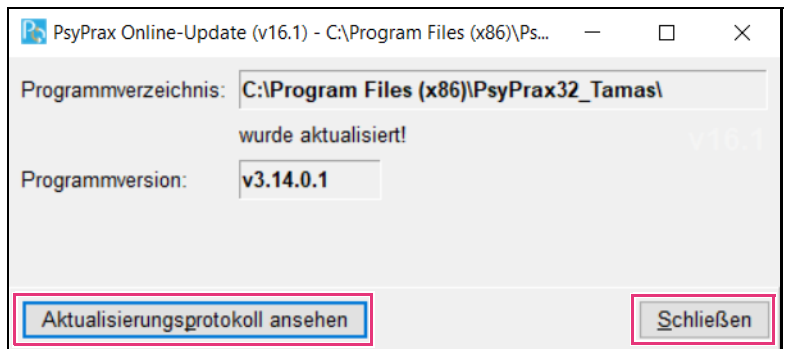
PsyPrax Online-Update (v16.1) - C:\Program Files (x86)\Ps...

Programmverzeichnis: C:\Program Files (x86)\PsyPrax32_Tamas\

wurde aktualisiert!

v16.1

Programmversion: v3.14.0.1

Aktualisierungsprotokoll ansehen

Schließen